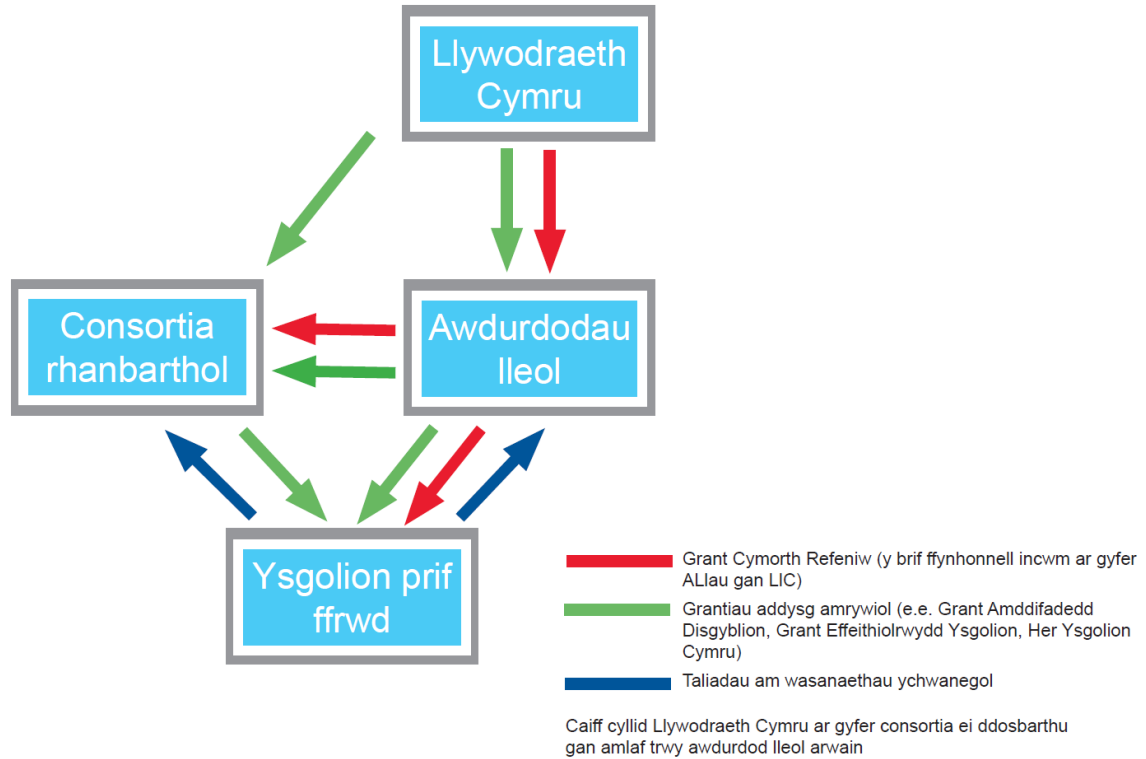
Llywodraeth Cymru

Consortia rhanbarthol

Awdurdodau lleol

Ysgolion prif ffrwd

Grant Cymorth Refeniw (y brif ffynhonnell incwm ar gyfer ALlau gan LIC)

Grantiau addysg amrywiol (e.e. Grant Amddifadedd Disgyblion, Grant Effeithiolrwydd Ysgolion, Her Ysgolion Cymru)

Taliadau am wasanaethau ychwanegol

Caiff cyllid Llywodraeth Cymru ar gyfer consortia ei ddosbarthu gan amlaf trwy awdurdod lleol arwain